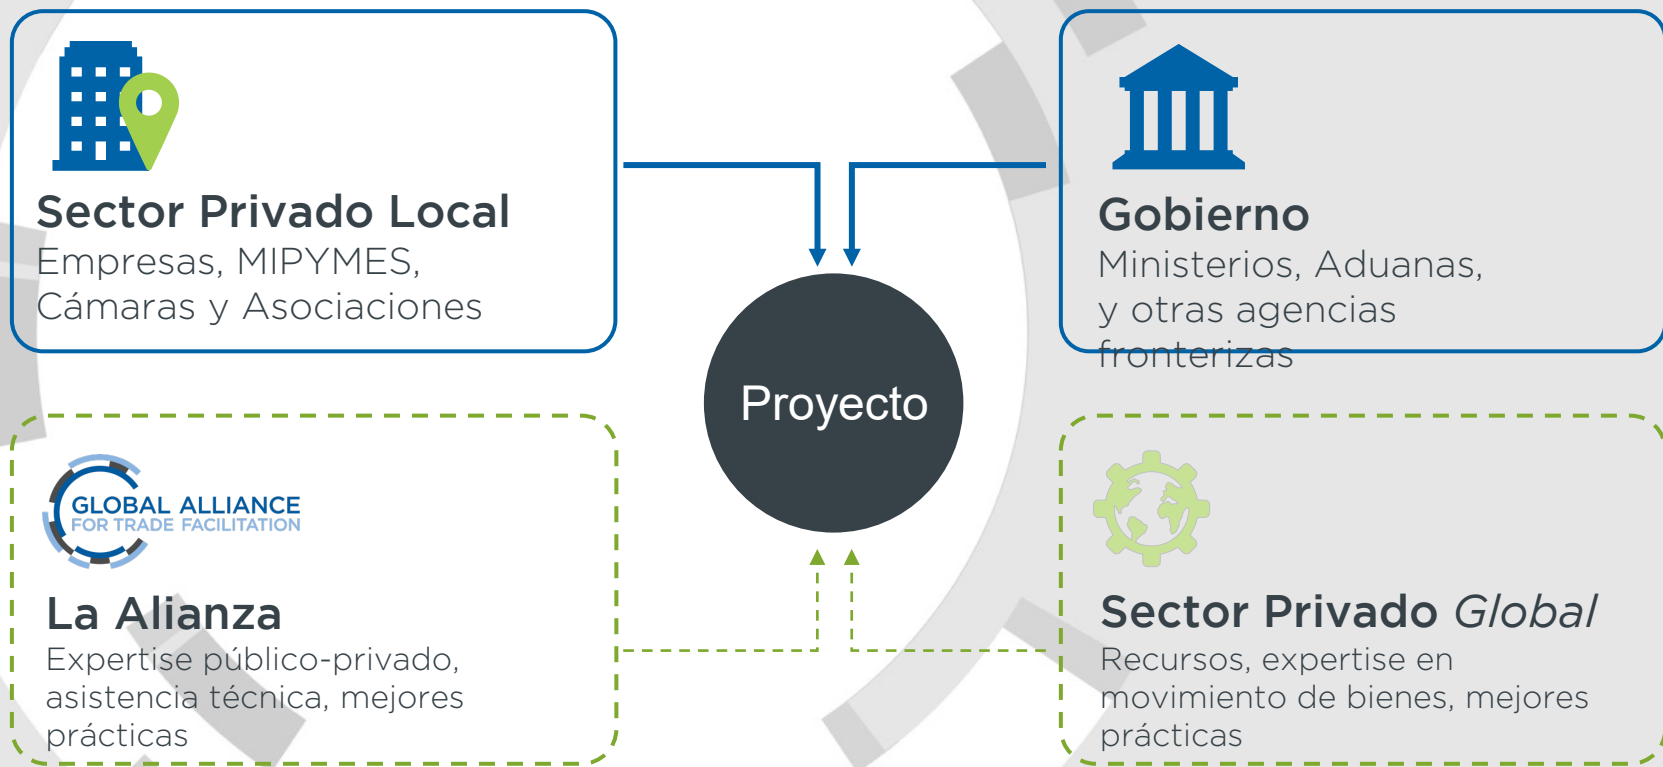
Sector Privado Local
Empresas, MIPYMES, Cámaras y Asociaciones

Gobierno
Ministerios, Aduanas, y otras agencias fronterizas

Proyecto

GLOBAL ALLIANCE
FOR TRADE FACILITATION

La Alianza
Expertise público-privado, asistencia técnica, mejores prácticas

Sector Privado *Global*
Recursos, expertise en movimiento de bienes, mejores prácticas